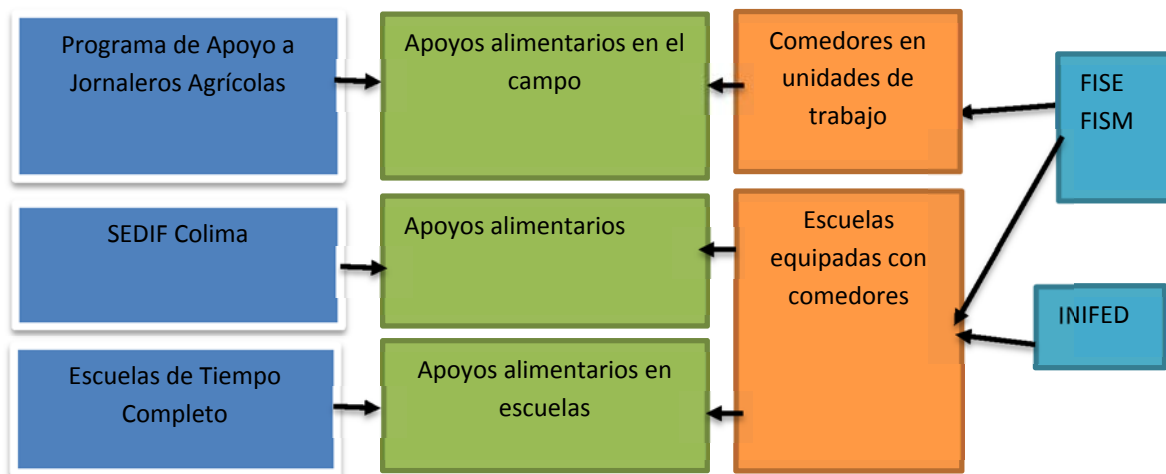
Programa de Apoyo a Jornaleros Agrícolas

Apoyos alimentarios en el campo

Comedores en unidades de trabajo

FISE
FISM

SEDIF Colima

Apoyos alimentarios

Escuelas equipadas con comedores

INIFED

Escuelas de Tiempo Completo

Apoyos alimentarios en escuelas